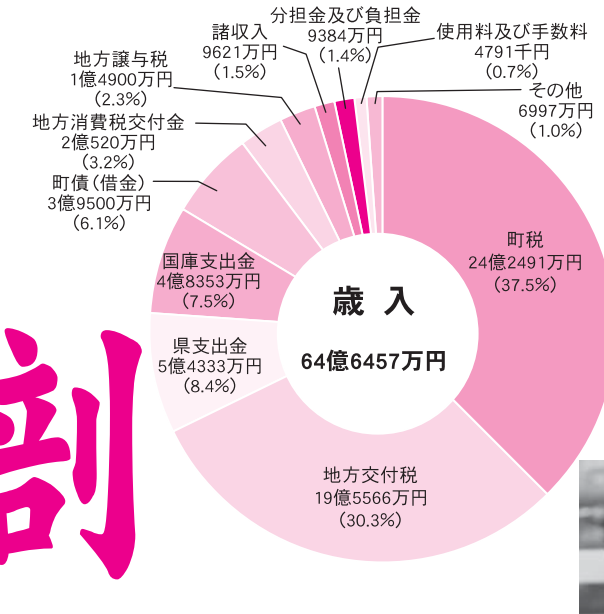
分担金及び負担金
9384万円
（1.4%）

諸収入
9621万円
（1.5%）

使用料及び手数料
4791千円
（0.7%）

地方譲与税
1億4900万円
（2.3%）

その他
6997万円
（1.0%）

地方消費税交付金
2億520万円
（3.2%）

町債（借金）
3億9500万円
（6.1%）

町税
24億2491万円
（37.5%）

国庫支出金
4億8353万円
（7.5%）

歳入

64億6457万円

県支出金
5億4333万円
（8.4%）

地方交付税
19億5566万円
（30.3%）

割